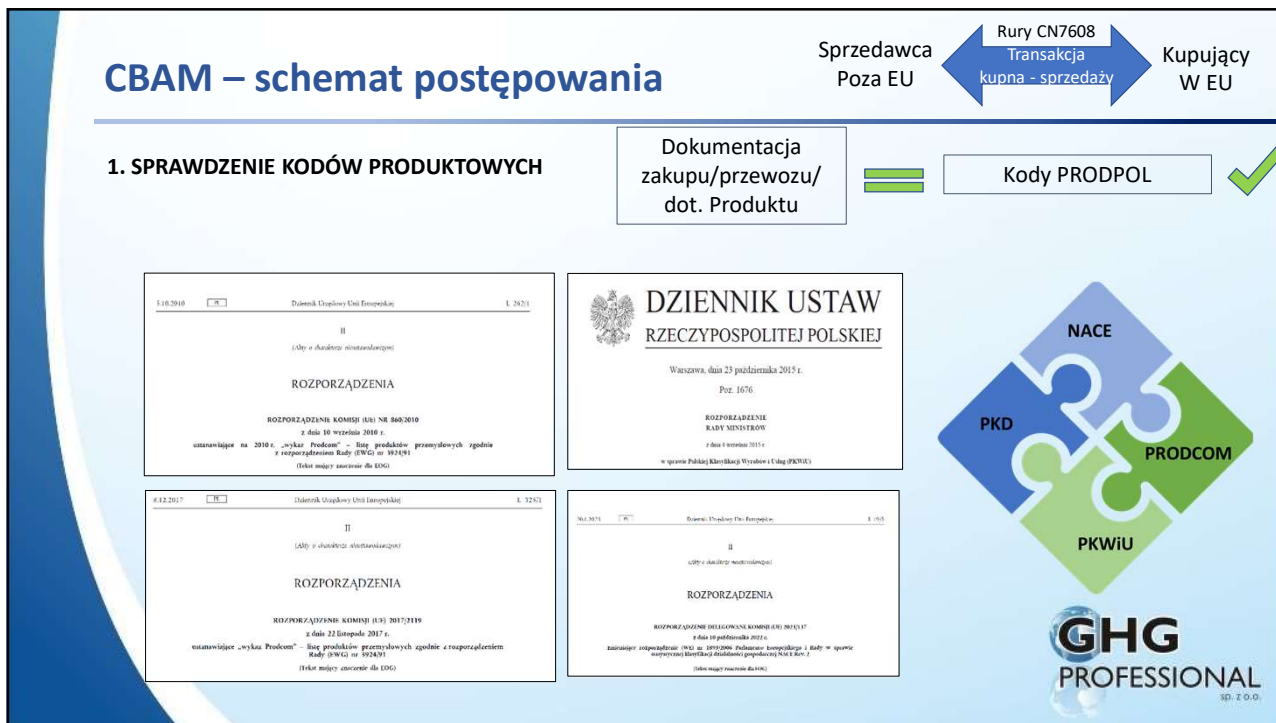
CBAM – schemat postępowania

Sprzedawca Poza EU

Rury CN7608
Transakcja kupna - sprzedaży

Kupujący W EU

1. SPRAWDZENIE KODÓW PRODUKTOWYCH

Dokumentacja zakupu/przewozu/ dot. Produktu

Kody PRODPOL

5.10.2010 PL Dziennik Urzędowy Unii Europejskiej L 262/1

II

(Akty o charakterze nieustawodawczym)

ROZPORZĄDZENIA

ROZPORZĄDZENIE KOMISJI (UE) NR 860/2010

z dnia 10 września 2010 r.

ustanawiające na 2010 r. „wykaz Prodcom" – listę produktów przemysłowych zgodnie z rozporządzeniem Rady (EWG) nr 3924/91

(Tekst mający znaczenie dla EOG)

DZIENNIK USTAW
RZECZYPOSPOLITEJ POLSKIEJ

Warszawa, dnia 23 października 2015 r.

Poz. 1676

ROZPORZĄDZENIE
RADY MINISTRÓW

z dnia 4 września 2015 r.

w sprawie Polskiej Klasyfikacji Wyrobów i Usług (PKWiU)

6.12.2017 PL Dziennik Urzędowy Unii Europejskiej L 325/1

II

(Akty o charakterze nieustawodawczym)

ROZPORZĄDZENIA

ROZPORZĄDZENIE KOMISJI (UE) 2017/2119

z dnia 22 listopada 2017 r.

ustanawiające „wykaz Prodcom" – listę produktów przemysłowych zgodnie z rozporządzeniem Rady (EWG) nr 3924/91

(Tekst mający znaczenie dla EOG)

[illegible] PL Dziennik Urzędowy Unii Europejskiej L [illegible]

II

(Akty o charakterze nieustawodawczym)

ROZPORZĄDZENIA

ROZPORZĄDZENIE DELEGOWANE KOMISJI (UE) 2023/137

z dnia 10 października 2022 r.

zmieniające rozporządzenie (WE) nr 1893/2006 Parlamentu Europejskiego i Rady w sprawie statystycznej klasyfikacji działalności gospodarczej NACE Rev. 2

(Tekst mający znaczenie dla EOG)

NACE
PKD
PRODCOM
PKWiU

GHG
PROFESSIONAL
sp. z o.o.